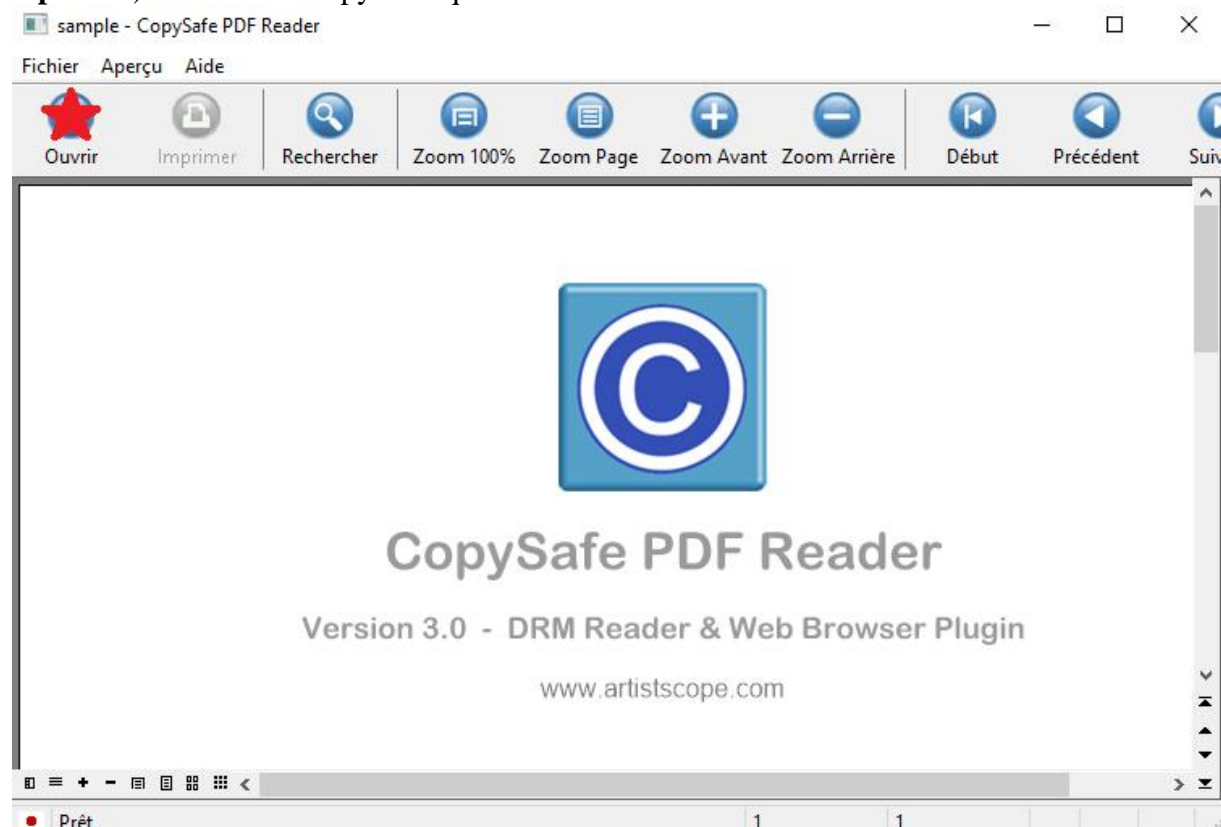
sample - CopySafe PDF Reader

Fichier Aperçu Aide

Ouvrir Imprimer Rechercher Zoom 100% Zoom Page Zoom Avant Zoom Arrière Début Précédent Sui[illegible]

CopySafe PDF Reader

Version 3.0 - DRM Reader & Web Browser Plugin

www.artistscope.com

Prêt 1 1